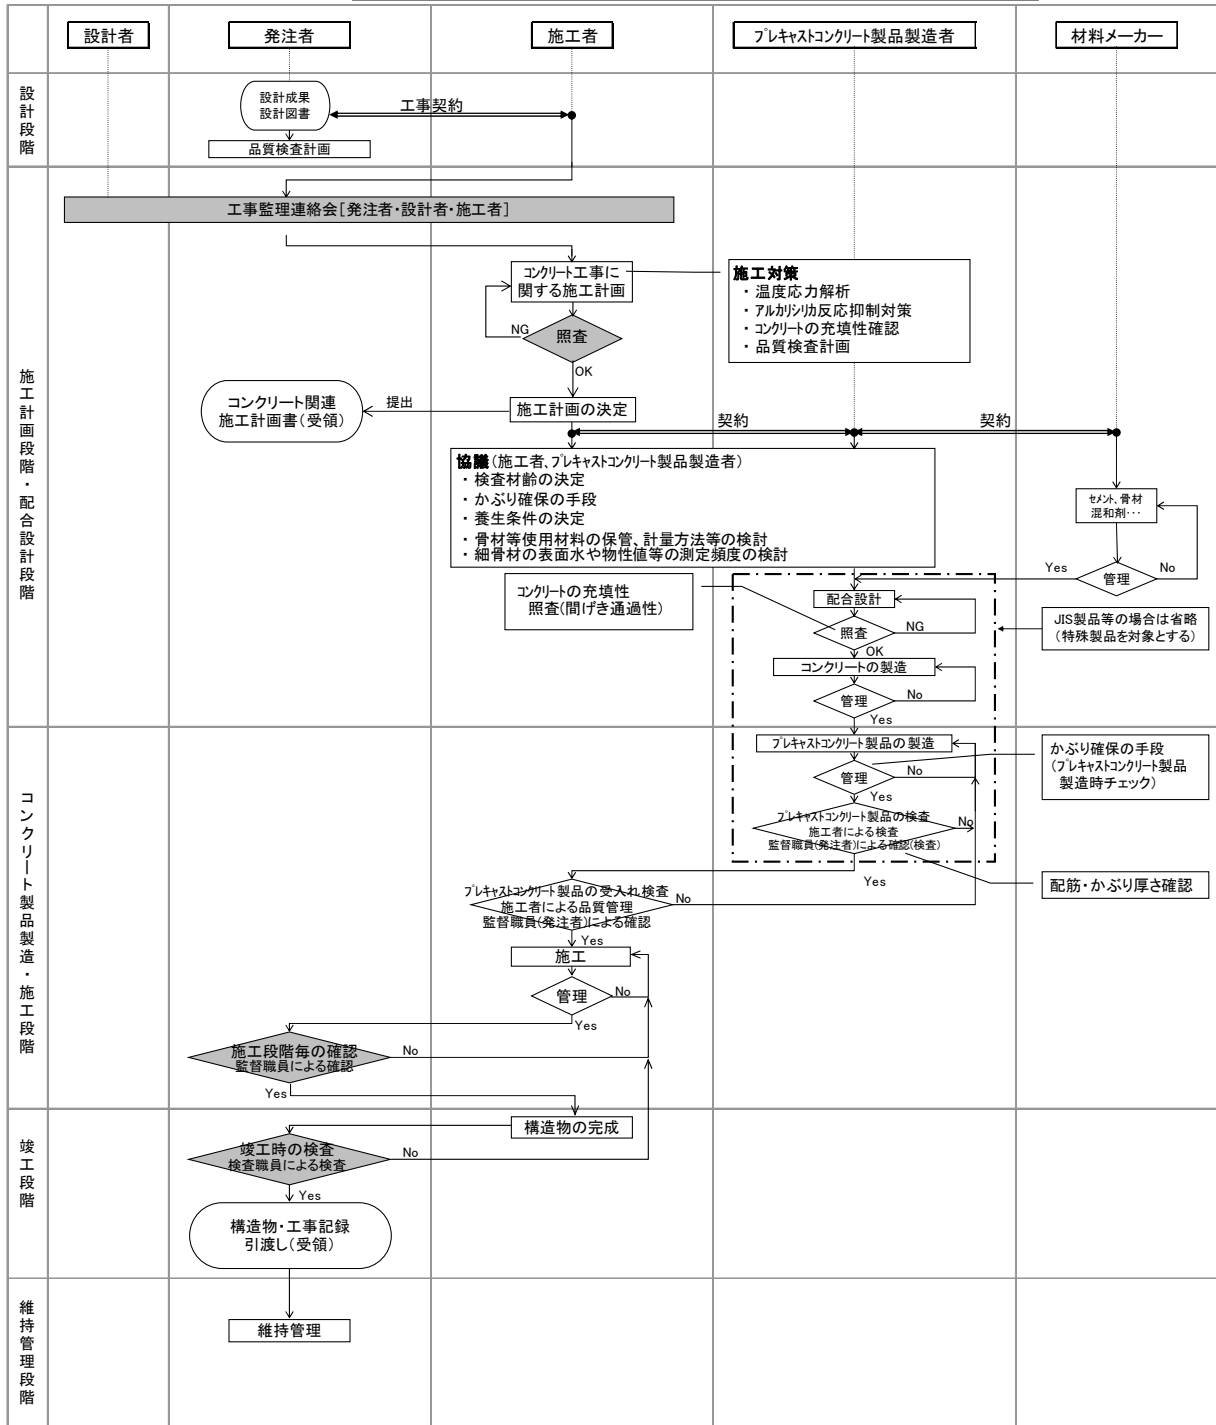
設計者

発注者

施工者

プレキャストコンクリート製品製造者

材料メーカー

設計段階

設計成果
設計図書

工事契約

品質検査計画

施工計画段階・配合設計段階

工事監理連絡会[発注者・設計者・施工者]

コンクリート工事に関する施工計画

施工対策
・温度応力解析
・アルカリシリカ反応抑制対策
・コンクリートの充填性確認
・品質検査計画

NG

照査

OK

コンクリート関連
施工計画書(受領)

提出

施工計画の決定

契約

契約

協議(施工者、プレキャストコンクリート製品製造者)
・検査材齢の決定
・かぶり確保の手段
・養生条件の決定
・骨材等使用材料の保管、計量方法等の検討
・細骨材の表面水や物性値等の測定頻度の検討

セメント、骨材
混和剤・・・

Yes

管理

No

コンクリートの充填性
照査(間げき通過性)

配合設計

照査

NG

OK

JIS製品等の場合は省略
(特殊製品を対象とする)

コンクリートの製造

管理

No

Yes

コンクリート製品製造・施工段階

プレキャストコンクリート製品の製造

かぶり確保の手段
(プレキャストコンクリート製品
製造時チェック)

管理

No

Yes

プレキャストコンクリート製品の検査
施工者による検査
監督職員(発注者)による確認(検査)

No

Yes

配筋・かぶり厚さ確認

プレキャストコンクリート製品の受入れ検査
施工者による品質管理
監督職員(発注者)による確認

No

Yes

施工

管理

No

Yes

施工段階毎の確認
監督職員による確認

No

Yes

竣工段階

構造物の完成

竣工時の検査
検査職員による検査

No

Yes

構造物・工事記録
引渡し(受領)

維持管理段階

維持管理